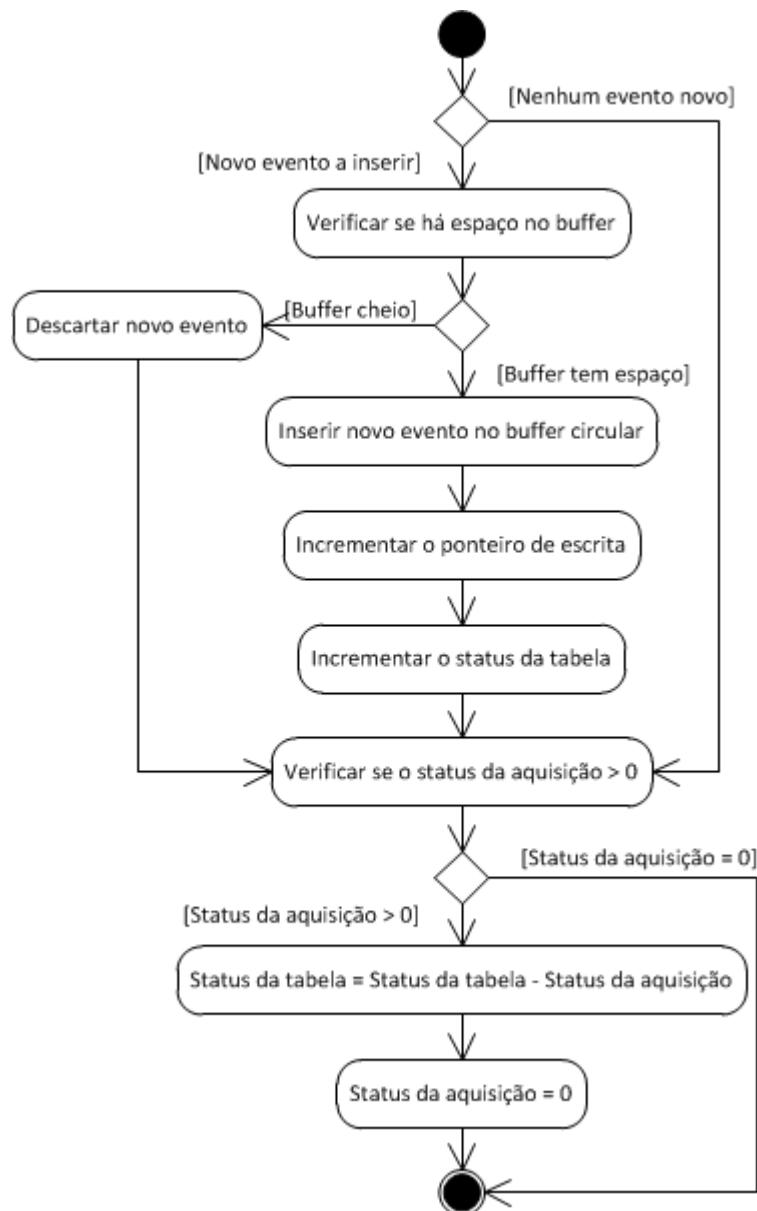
[Nenhum evento novo]

[Novo evento a inserir]

Verificar se há espaço no buffer

Descartar novo evento

[Buffer cheio]

[Buffer tem espaço]

Inserir novo evento no buffer circular

Incrementar o ponteiro de escrita

Incrementar o status da tabela

Verificar se o status da aquisição > 0

[Status da aquisição = 0]

[Status da aquisição > 0]

Status da tabela = Status da tabela - Status da aquisição

Status da aquisição = 0